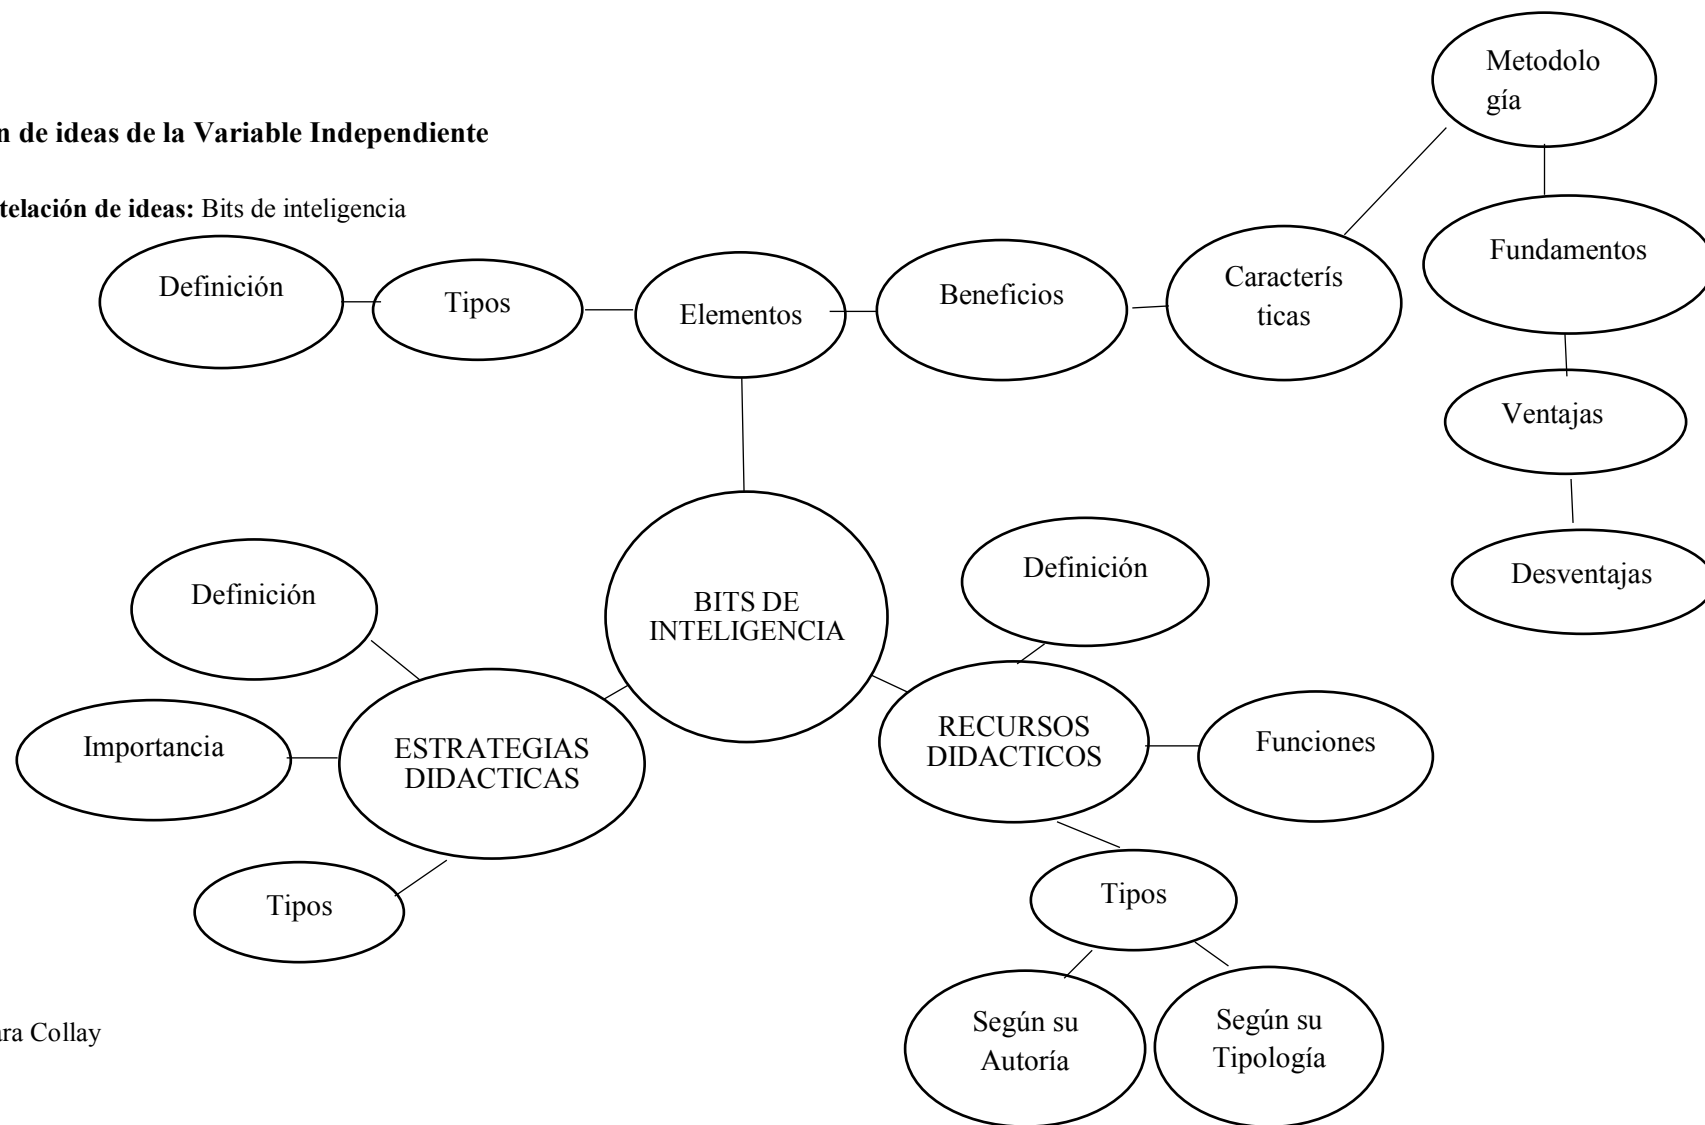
n de ideas de la Variable Independiente

telación de ideas: Bits de inteligencia

Metodología

Definición

Tipos

Elementos

Beneficios

Características

Fundamentos

Ventajas

Desventajas

Definición

BITS DE INTELIGENCIA

Definición

Importancia

ESTRATEGIAS DIDACTICAS

RECURSOS DIDACTICOS

Funciones

Tipos

Tipos

Según su Autoría

Según su Tipología

ara Collay